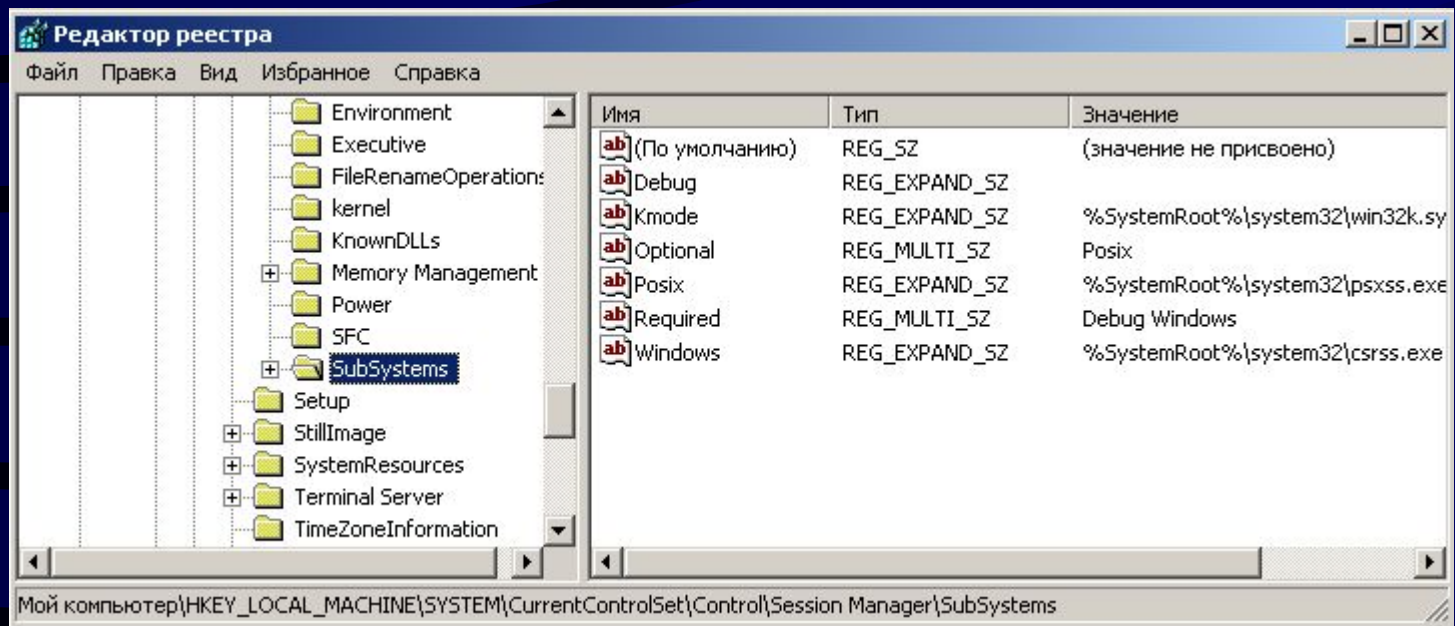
Редактор реестра

Файл Правка Вид Избранное Справка

Environment
Executive
FileRenameOperations
kernel
KnownDLLs
Memory Management
Power
SFC
SubSystems
Setup
StillImage
SystemResources
Terminal Server
TimeZoneInformation

| Имя | Тип | Значение |
|---|---|---|
| (По умолчанию) | REG_SZ | (значение не присвоено) |
| Debug | REG_EXPAND_SZ | |
| Kmode | REG_EXPAND_SZ | %SystemRoot%\system32\win32k.sy |
| Optional | REG_MULTI_SZ | Posix |
| Posix | REG_EXPAND_SZ | %SystemRoot%\system32\psxss.exe |
| Required | REG_MULTI_SZ | Debug Windows |
| Windows | REG_EXPAND_SZ | %SystemRoot%\system32\csrss.exe |

Мой компьютер\HKEY_LOCAL_MACHINE\SYSTEM\CurrentControlSet\Control\Session Manager\SubSystems